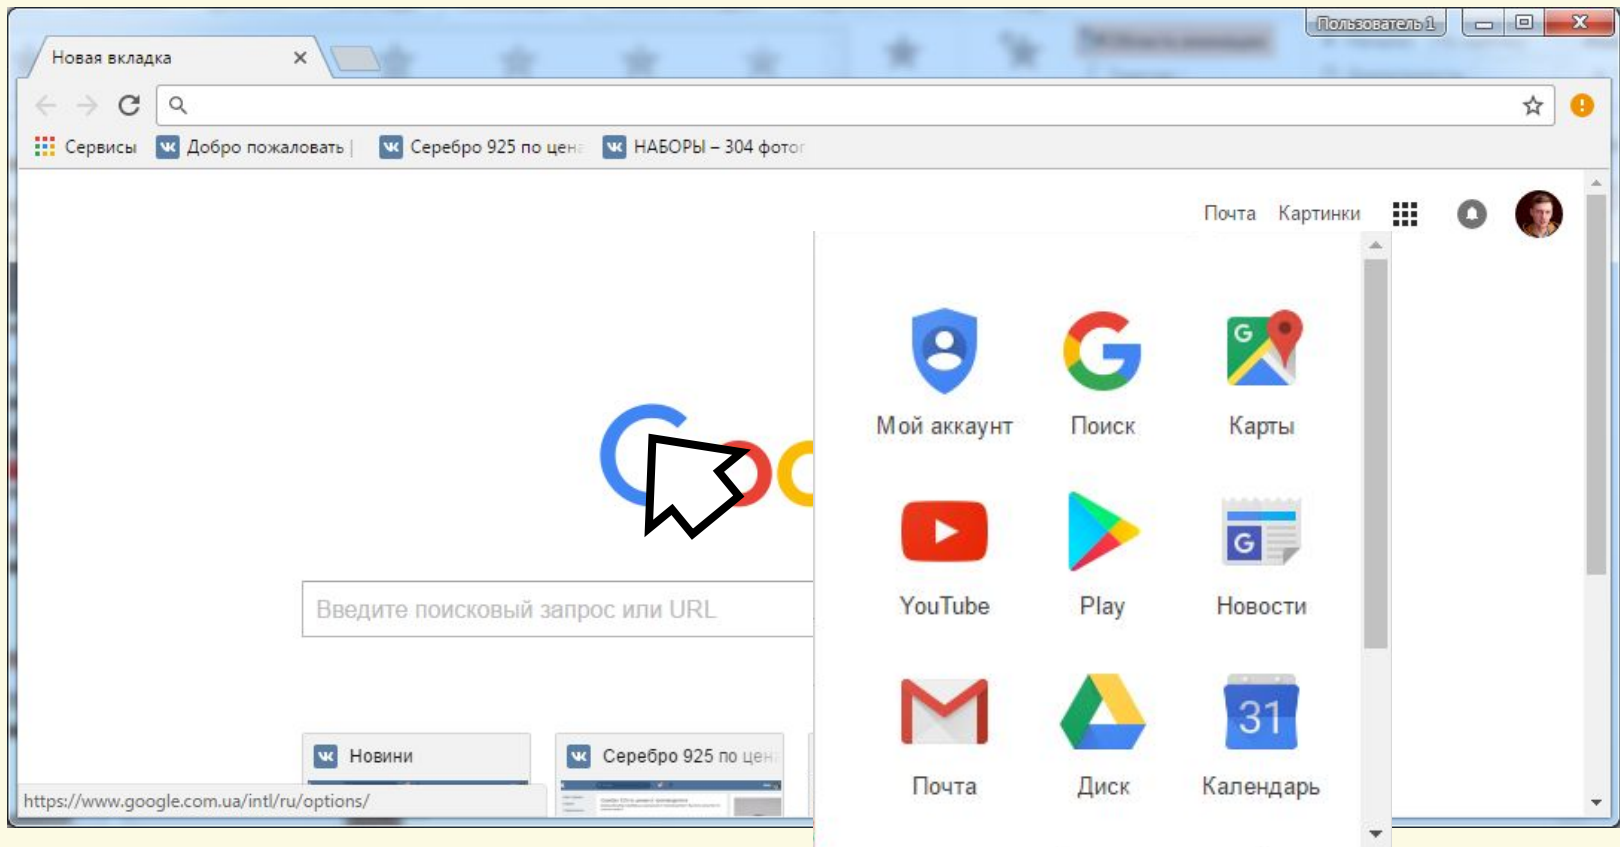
Пользователь 1

Новая вкладка ×

Сервисы Добро пожаловать | Серебро 925 по цен НАБОРЫ – 304 фото

Почта Картинки

Мой аккаунт Поиск Карты

YouTube Play Новости

Почта Диск Календарь

31

Введите поисковый запрос или URL

Новини

Серебро 925 по цен

https://www.google.com.ua/intl/ru/options/